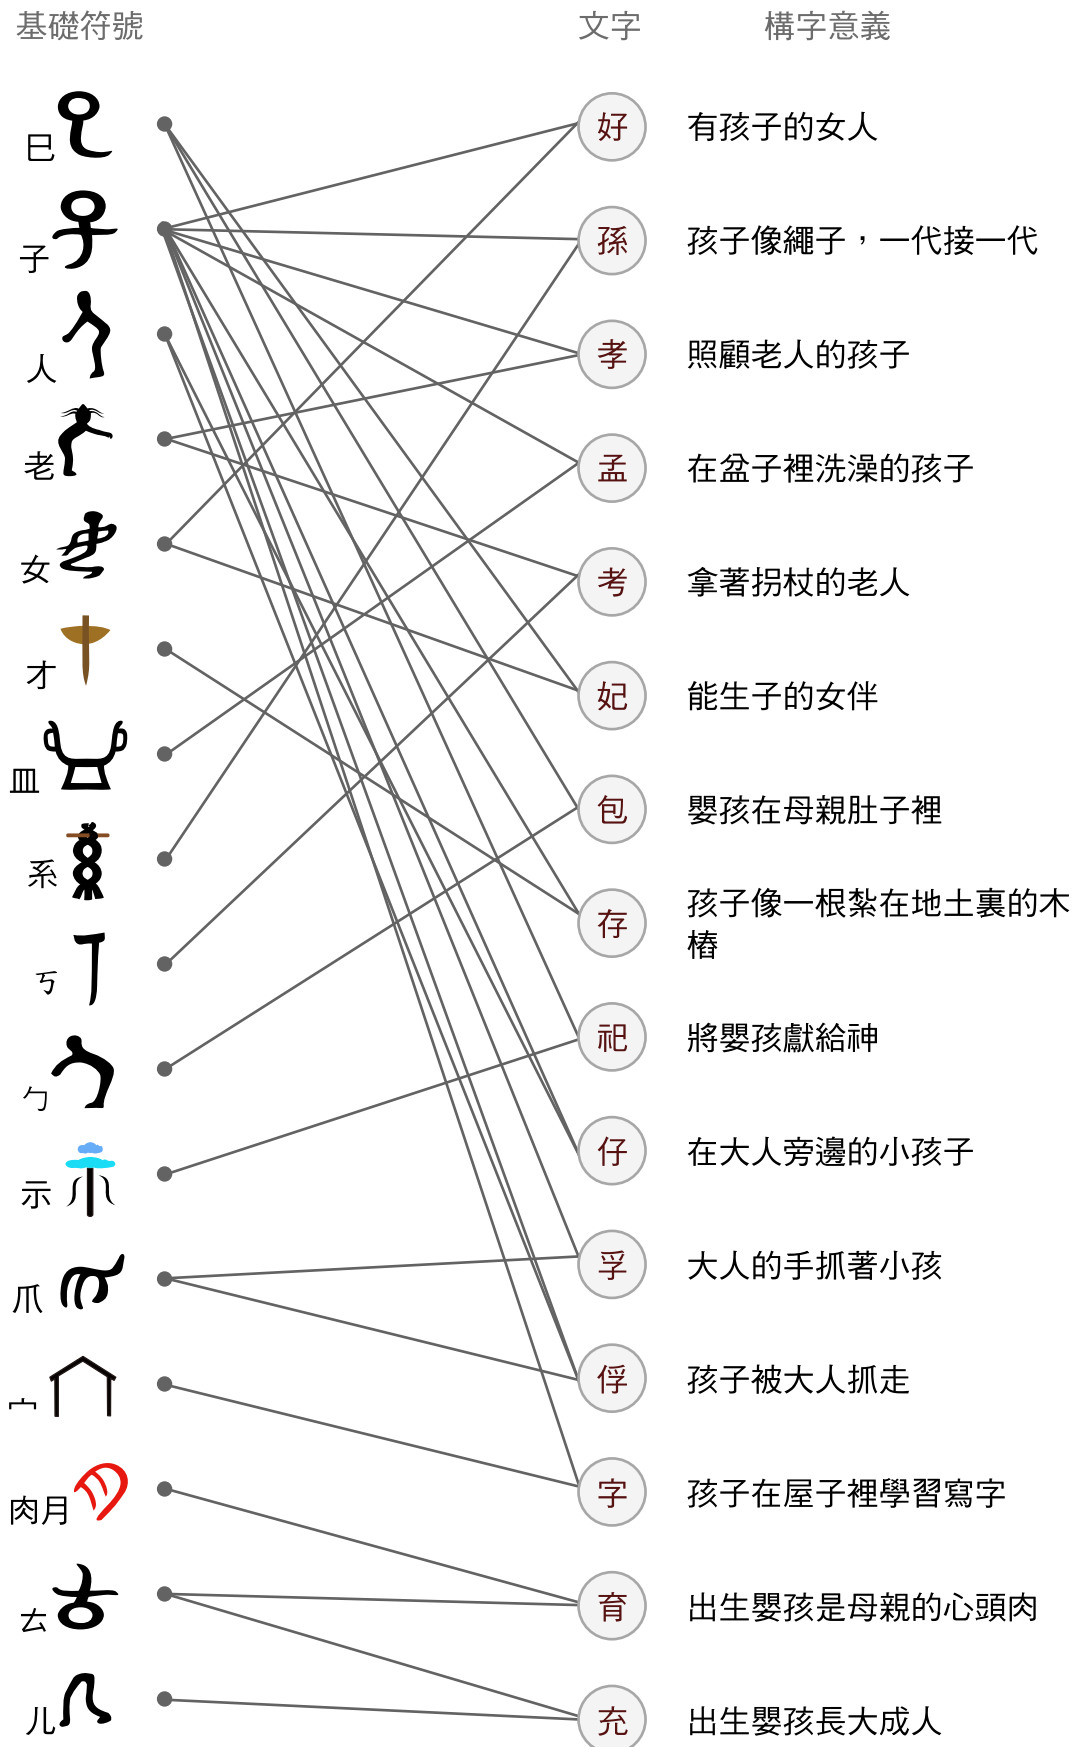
基礎符號

巳
子
人
老
女
才
皿
系
丂
勹
示
爪
宀
肉月
𠫓
儿

文字

好
孫
孝
孟
考
妃
包
存
祀
仔
孚
俘
字
育
充

構字意義

有孩子的女人
孩子像繩子，一代接一代
照顧老人的孩子
在盆子裡洗澡的孩子
拿著拐杖的老人
能生子的女伴
嬰孩在母親肚子裡
孩子像一根紮在地土裏的木樁
將嬰孩獻給神
在大人旁邊的小孩子
大人的手抓著小孩
孩子被大人抓走
孩子在屋子裡學習寫字
出生嬰孩是母親的心頭肉
出生嬰孩長大成人